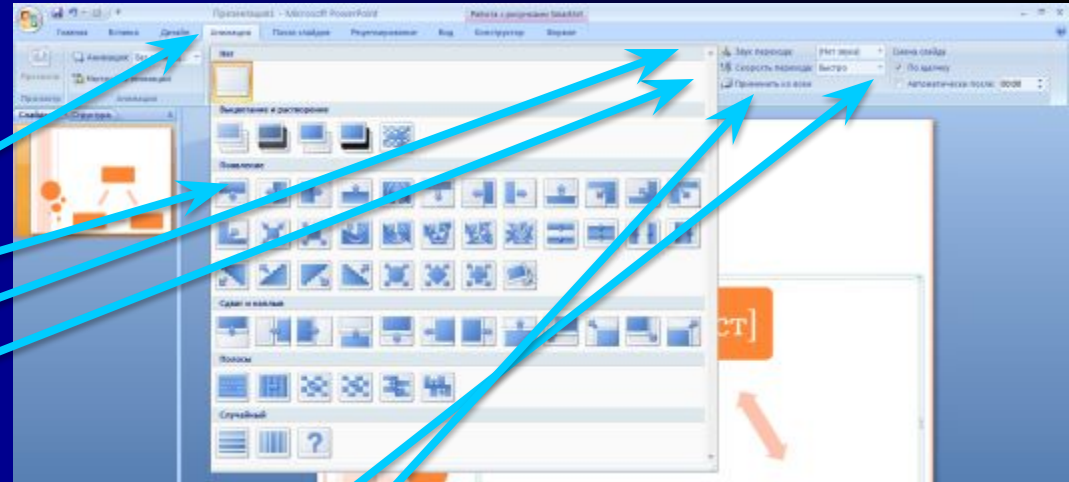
Презентация1 - Microsoft PowerPoint
Работа с рисунками SmartArt

Главная
Вставка
Дизайн
Анимация
Показ слайдов
Рецензирование
Вид
Конструктор
Формат

Просмотр
Анимация
Настройка анимации
Просмотр
Анимация

Слайды
Структура

Нет
Выцветание и растворение
Появление
Сдвиг и наплыв
Полосы
Случайный

Звук перехода:
[Нет звука]
Скорость перехода:
Быстро
Применить ко всем
Смена слайда
По щелчку
Автоматически после:
00:00

ст]